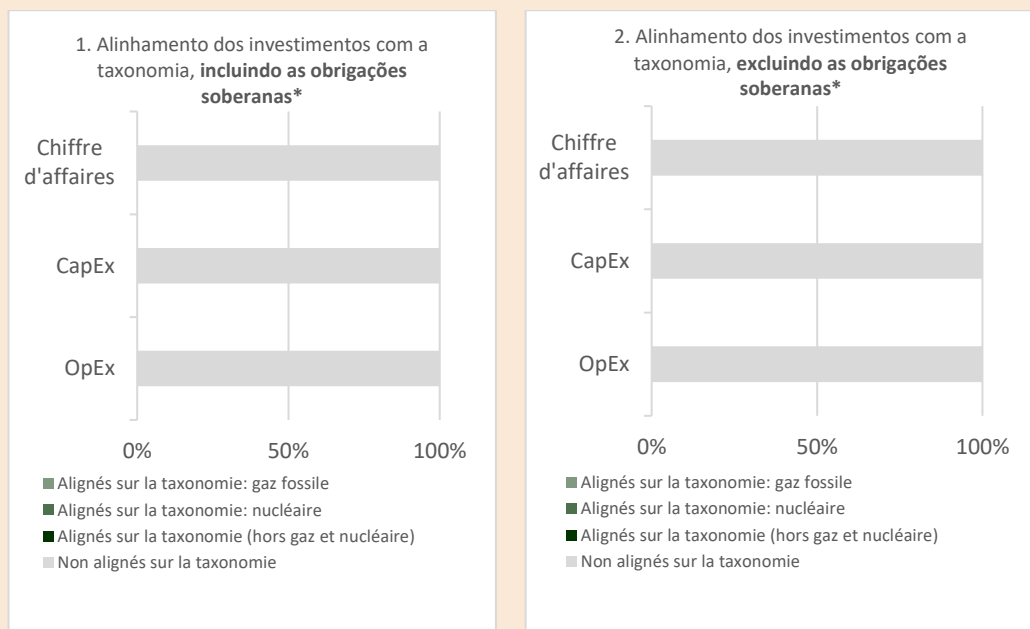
1. Alinhamento dos investimentos com a taxonomia, **incluindo as obrigações soberanas***

Chiffre d'affaires

CapEx

OpEx

0%
50%
100%

Alignés sur la taxonomie: gaz fossile
Alignés sur la taxonomie: nucléaire
Alignés sur la taxonomie (hors gaz et nucléaire)
Non alignés sur la taxonomie

2. Alinhamento dos investimentos com a taxonomia, **excluindo as obrigações soberanas***

Chiffre d'affaires

CapEx

OpEx

0%
50%
100%

Alignés sur la taxonomie: gaz fossile
Alignés sur la taxonomie: nucléaire
Alignés sur la taxonomie (hors gaz et nucléaire)
Non alignés sur la taxonomie